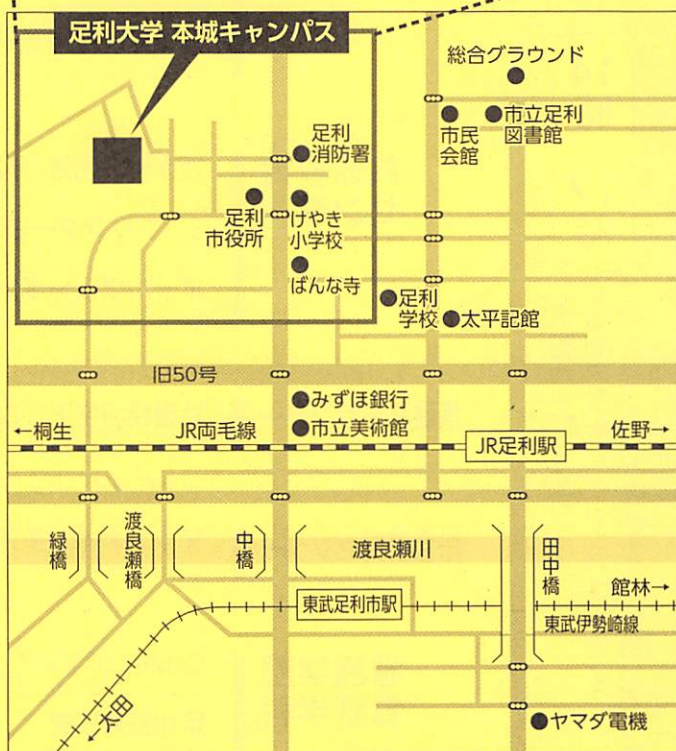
足利大学 本城キャンパス

総合グラウンド

市民会館

市立足利図書館

足利消防署

足利市役所

けやき小学校

ばんな寺

足利学校

太平記館

旧50号

みずほ銀行

市立美術館

←桐生

JR両毛線

JR足利駅

佐野→

緑橋

渡良瀬橋

中橋

渡良瀬川

田中橋

館林→

東武足利市駅

東武伊勢崎線

←太田

ヤマダ電機